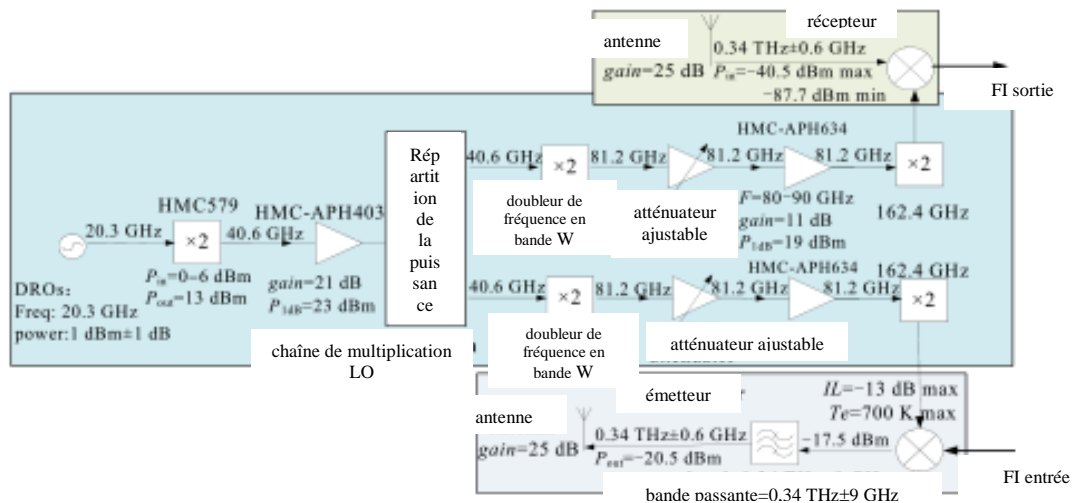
récepteur

antenne

$gain$=25 dB

0.34 THz±0.6 GHz

$P_{in}$=−40.5 dBm max

−87.7 dBm min

FI sortie

HMC-APH634

Rép artit ion de la puis san ce

40.6 GHz

×2

81.2 GHz

81.2 GHz

81.2 GHz

×2

HMC579

HMC-APH403

doubleur de fréquence en bande W

atténuateur ajustable

$F$=80−90 GHz

$gain$=11 dB

$P_{1dB}$=19 dBm

162.4 GHz

20.3 GHz

×2

40.6 GHz

$P_{in}$=0−6 dBm

$P_{out}$=13 dBm

$gain$=21 dB

$P_{1dB}$=23 dBm

DROs:

Freq: 20.3 GHz

power:1 dBm±1 dB

HMC-APH634

162.4 GHz

40.6 GHz

×2

81.2 GHz

81.2 GHz

81.2 GHz

×2

doubleur de fréquence en bande W

atténuateur ajustable

chaîne de multiplication LO

émetteur

$IL$=−13 dB max

$Te$=700 K max

antenne

$gain$=25 dB

0.34 THz±0.6 GHz

$P_{out}$=−20.5 dBm

−17.5 dBm

FI entrée

bande passante=0.34 THz±9 GHz